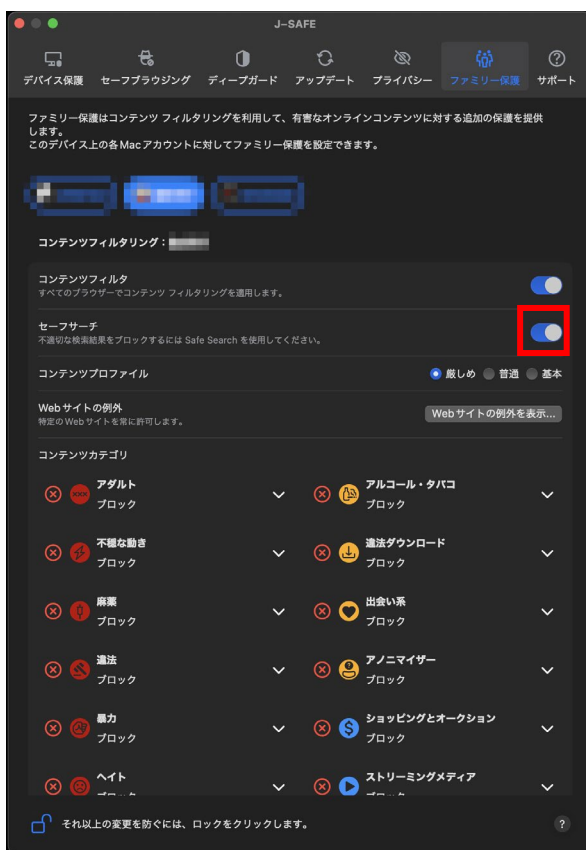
J-SAFE

デバイス保護 セーフブラウジング ディープガード アップデート プライバシー ファミリー保護 サポート

ファミリー保護はコンテンツ フィルタリングを利用して、有害なオンラインコンテンツに対する追加の保護を提供します。
このデバイス上の各Macアカウントに対してファミリー保護を設定できます。

コンテンツフィルタリング：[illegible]

コンテンツフィルタ
すべてのブラウザーでコンテンツ フィルタリングを適用します。

セーフサーチ
不適切な検索結果をブロックするには Safe Search を使用してください。

コンテンツプロファイル 厳しめ 普通 基本

Webサイトの例外
特定の Web サイトを常に許可します。
Webサイトの例外を表示...

コンテンツカテゴリ

アダルト
ブロック

アルコール・タバコ
ブロック

不穏な動き
ブロック

違法ダウンロード
ブロック

麻薬
ブロック

出会い系
ブロック

違法
ブロック

アノニマイザー
ブロック

暴力
ブロック

ショッピングとオークション
ブロック

ヘイト
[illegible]

ストリーミングメディア
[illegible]

それ以上の変更を防ぐには、ロックをクリックします。

?